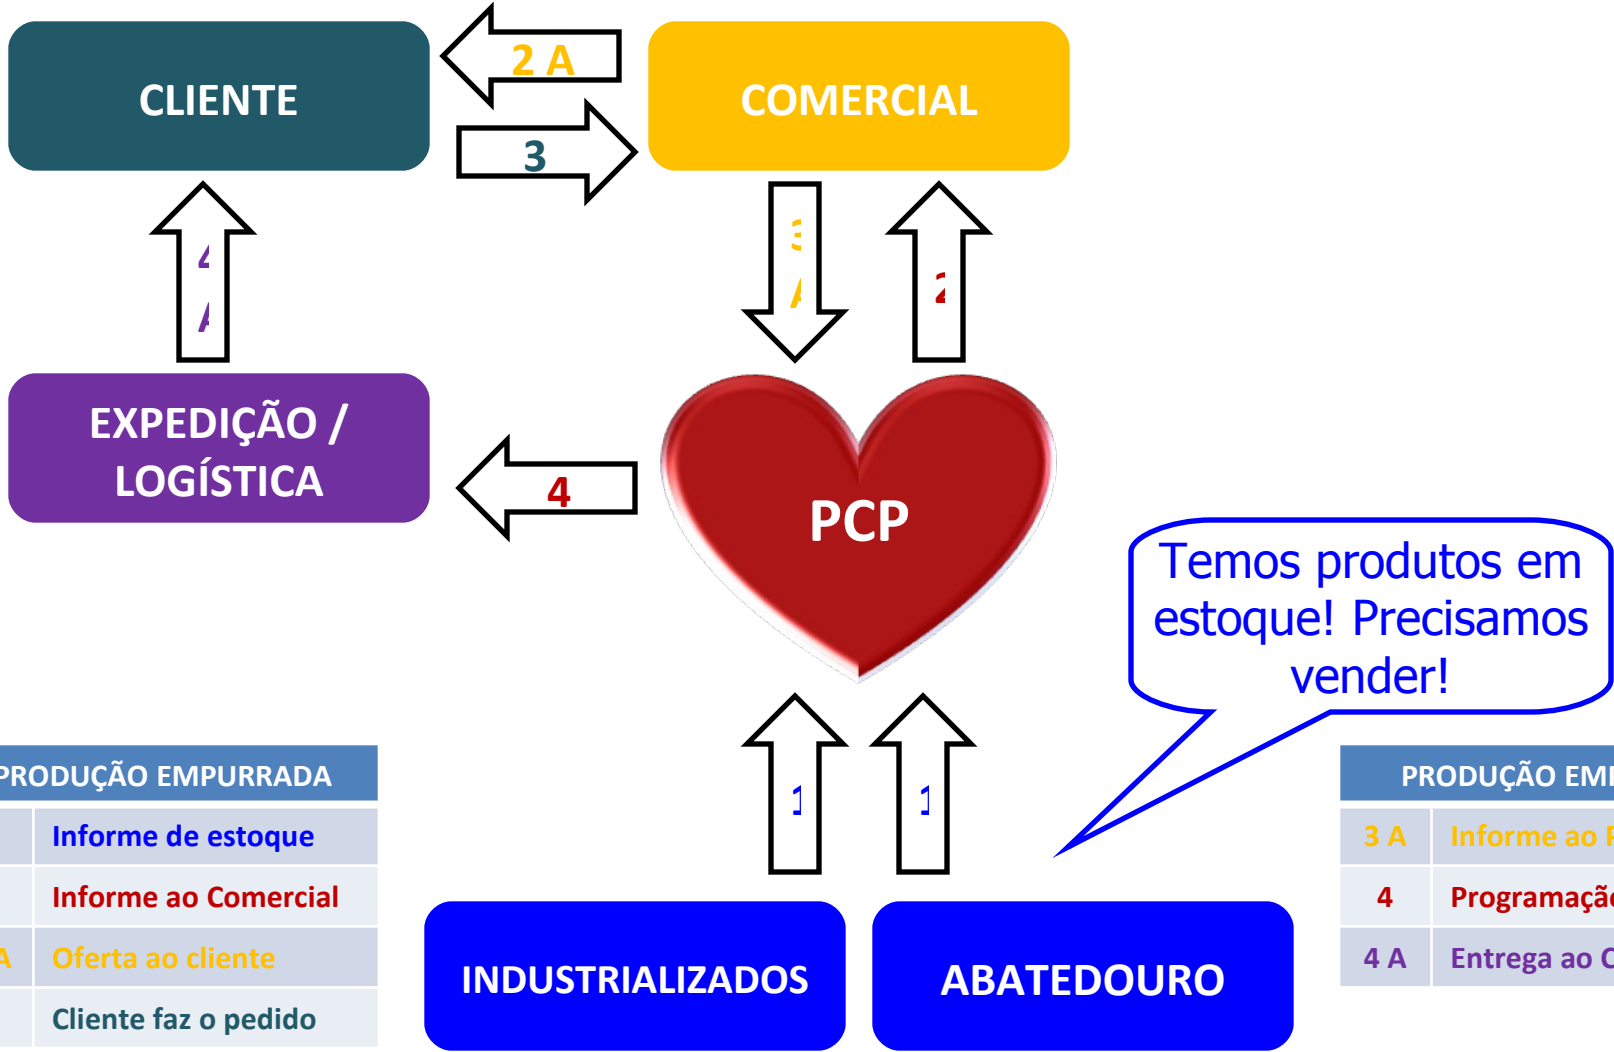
CLIENTE

2 A

3

COMERCIAL

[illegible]

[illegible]

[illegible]

EXPEDIÇÃO / LOGÍSTICA

4

PCP

Temos produtos em estoque! Precisamos vender!

1

1

| PRODUÇÃO EMPURRADA | |
|---|---|
| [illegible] | Informe de estoque |
| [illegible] | Informe ao Comercial |
| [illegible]A | Oferta ao cliente |
| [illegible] | Cliente faz o pedido |

INDUSTRIALIZADOS

ABATEDOURO

| PRODUÇÃO EM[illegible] | |
|---|---|
| 3 A | Informe ao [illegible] |
| 4 | Programaçã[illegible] |
| 4 A | Entrega ao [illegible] |